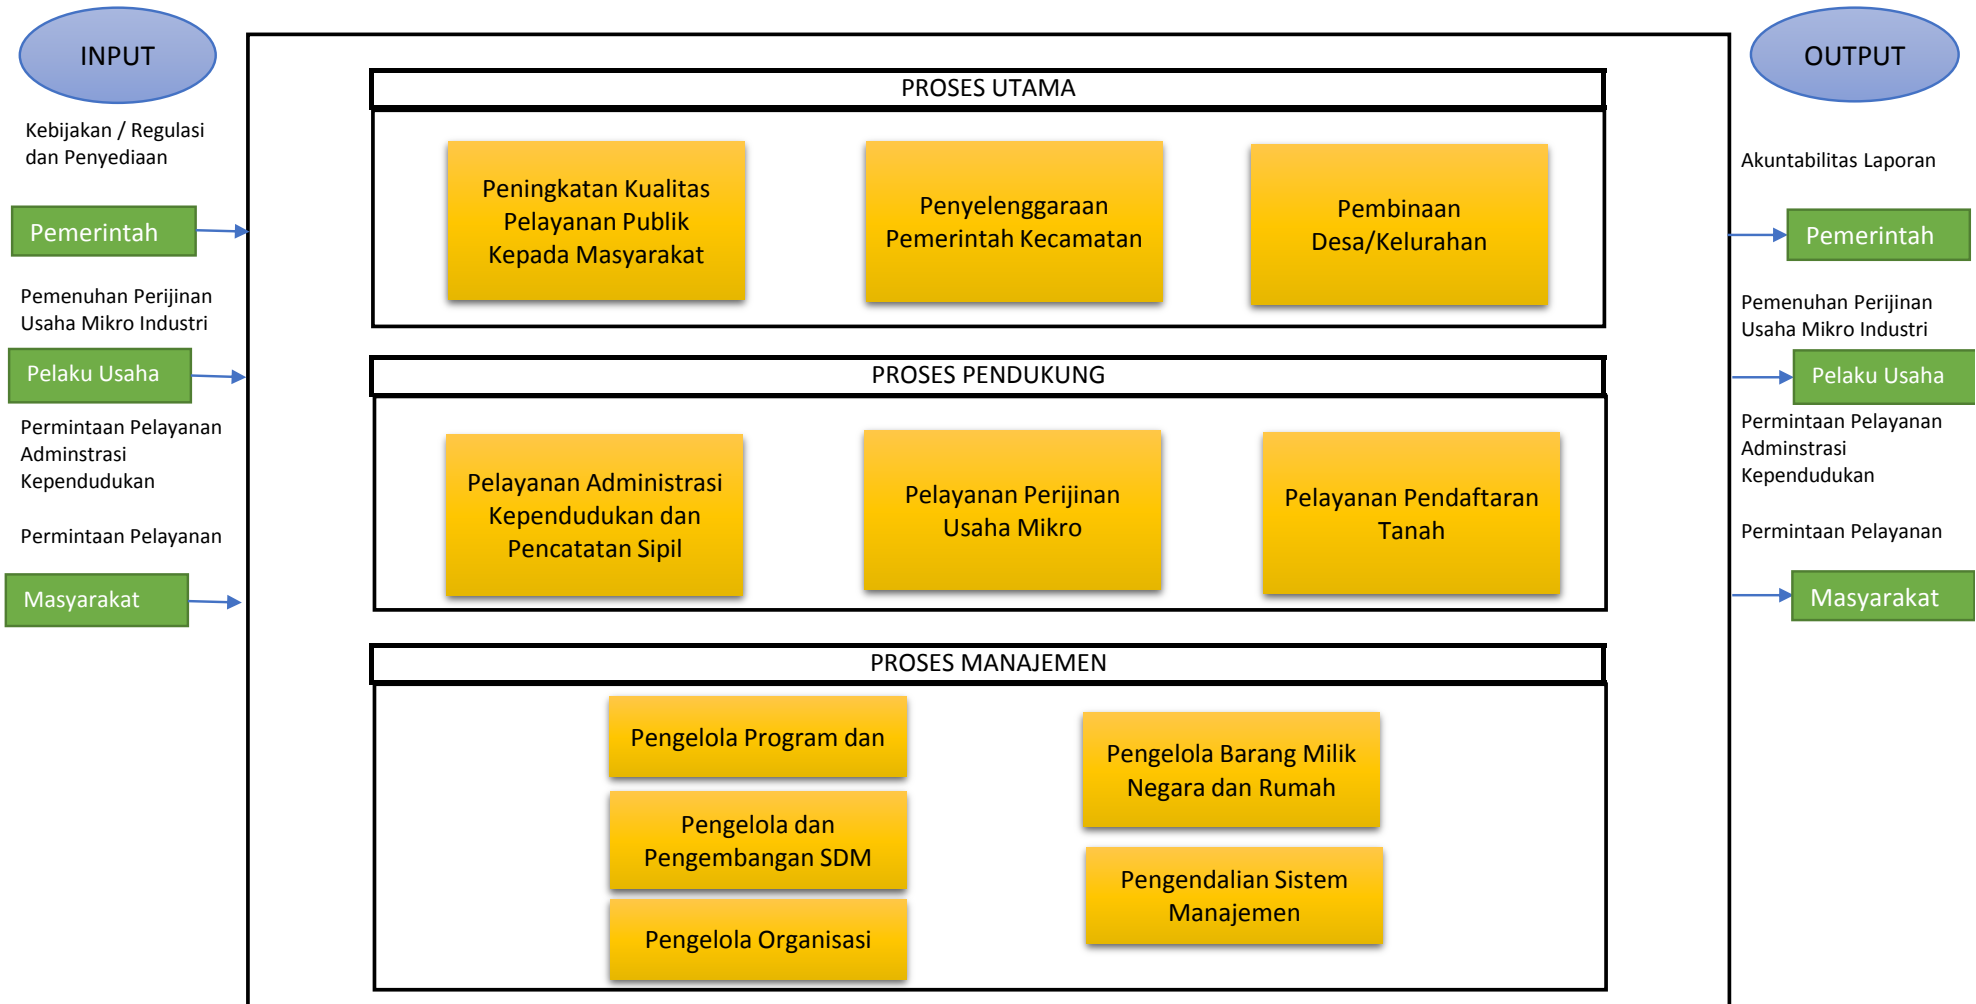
INPUT

Kebijakan / Regulasi dan Penyediaan

Pemerintah

Pemenuhan Perijinan Usaha Mikro Industri

Pelaku Usaha

Permintaan Pelayanan Adminstrasi Kependudukan

Permintaan Pelayanan

Masyarakat

PROSES UTAMA

Peningkatan Kualitas Pelayanan Publik Kepada Masyarakat

Penyelenggaraan Pemerintah Kecamatan

Pembinaan Desa/Kelurahan

PROSES PENDUKUNG

Pelayanan Administrasi Kependudukan dan Pencatatan Sipil

Pelayanan Perijinan Usaha Mikro

Pelayanan Pendaftaran Tanah

PROSES MANAJEMEN

Pengelola Program dan

Pengelola dan Pengembangan SDM

Pengelola Organisasi

Pengelola Barang Milik Negara dan Rumah

Pengendalian Sistem Manajemen

OUTPUT

Akuntabilitas Laporan

Pemerintah

Pemenuhan Perijinan Usaha Mikro Industri

Pelaku Usaha

Permintaan Pelayanan Adminstrasi Kependudukan

Permintaan Pelayanan

Masyarakat